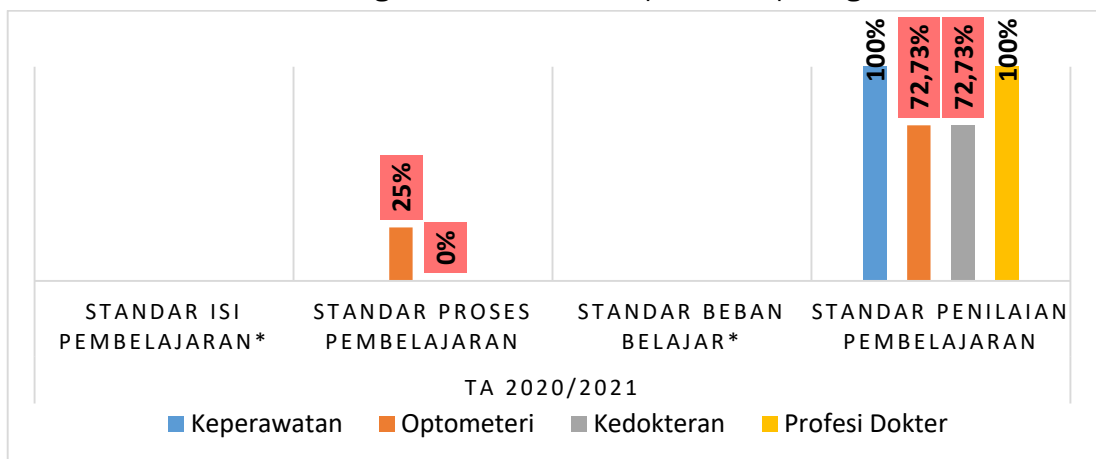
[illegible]

100%
72,73%
72,73%
100%
25%
0%

STANDAR ISI PEMBELAJARAN*
STANDAR PROSES PEMBELAJARAN
STANDAR BEBAN BELAJAR*
STANDAR PENILAIAN PEMBELAJARAN

TA 2020/2021

Keperawatan
Optometeri
Kedokteran
Profesi Dokter